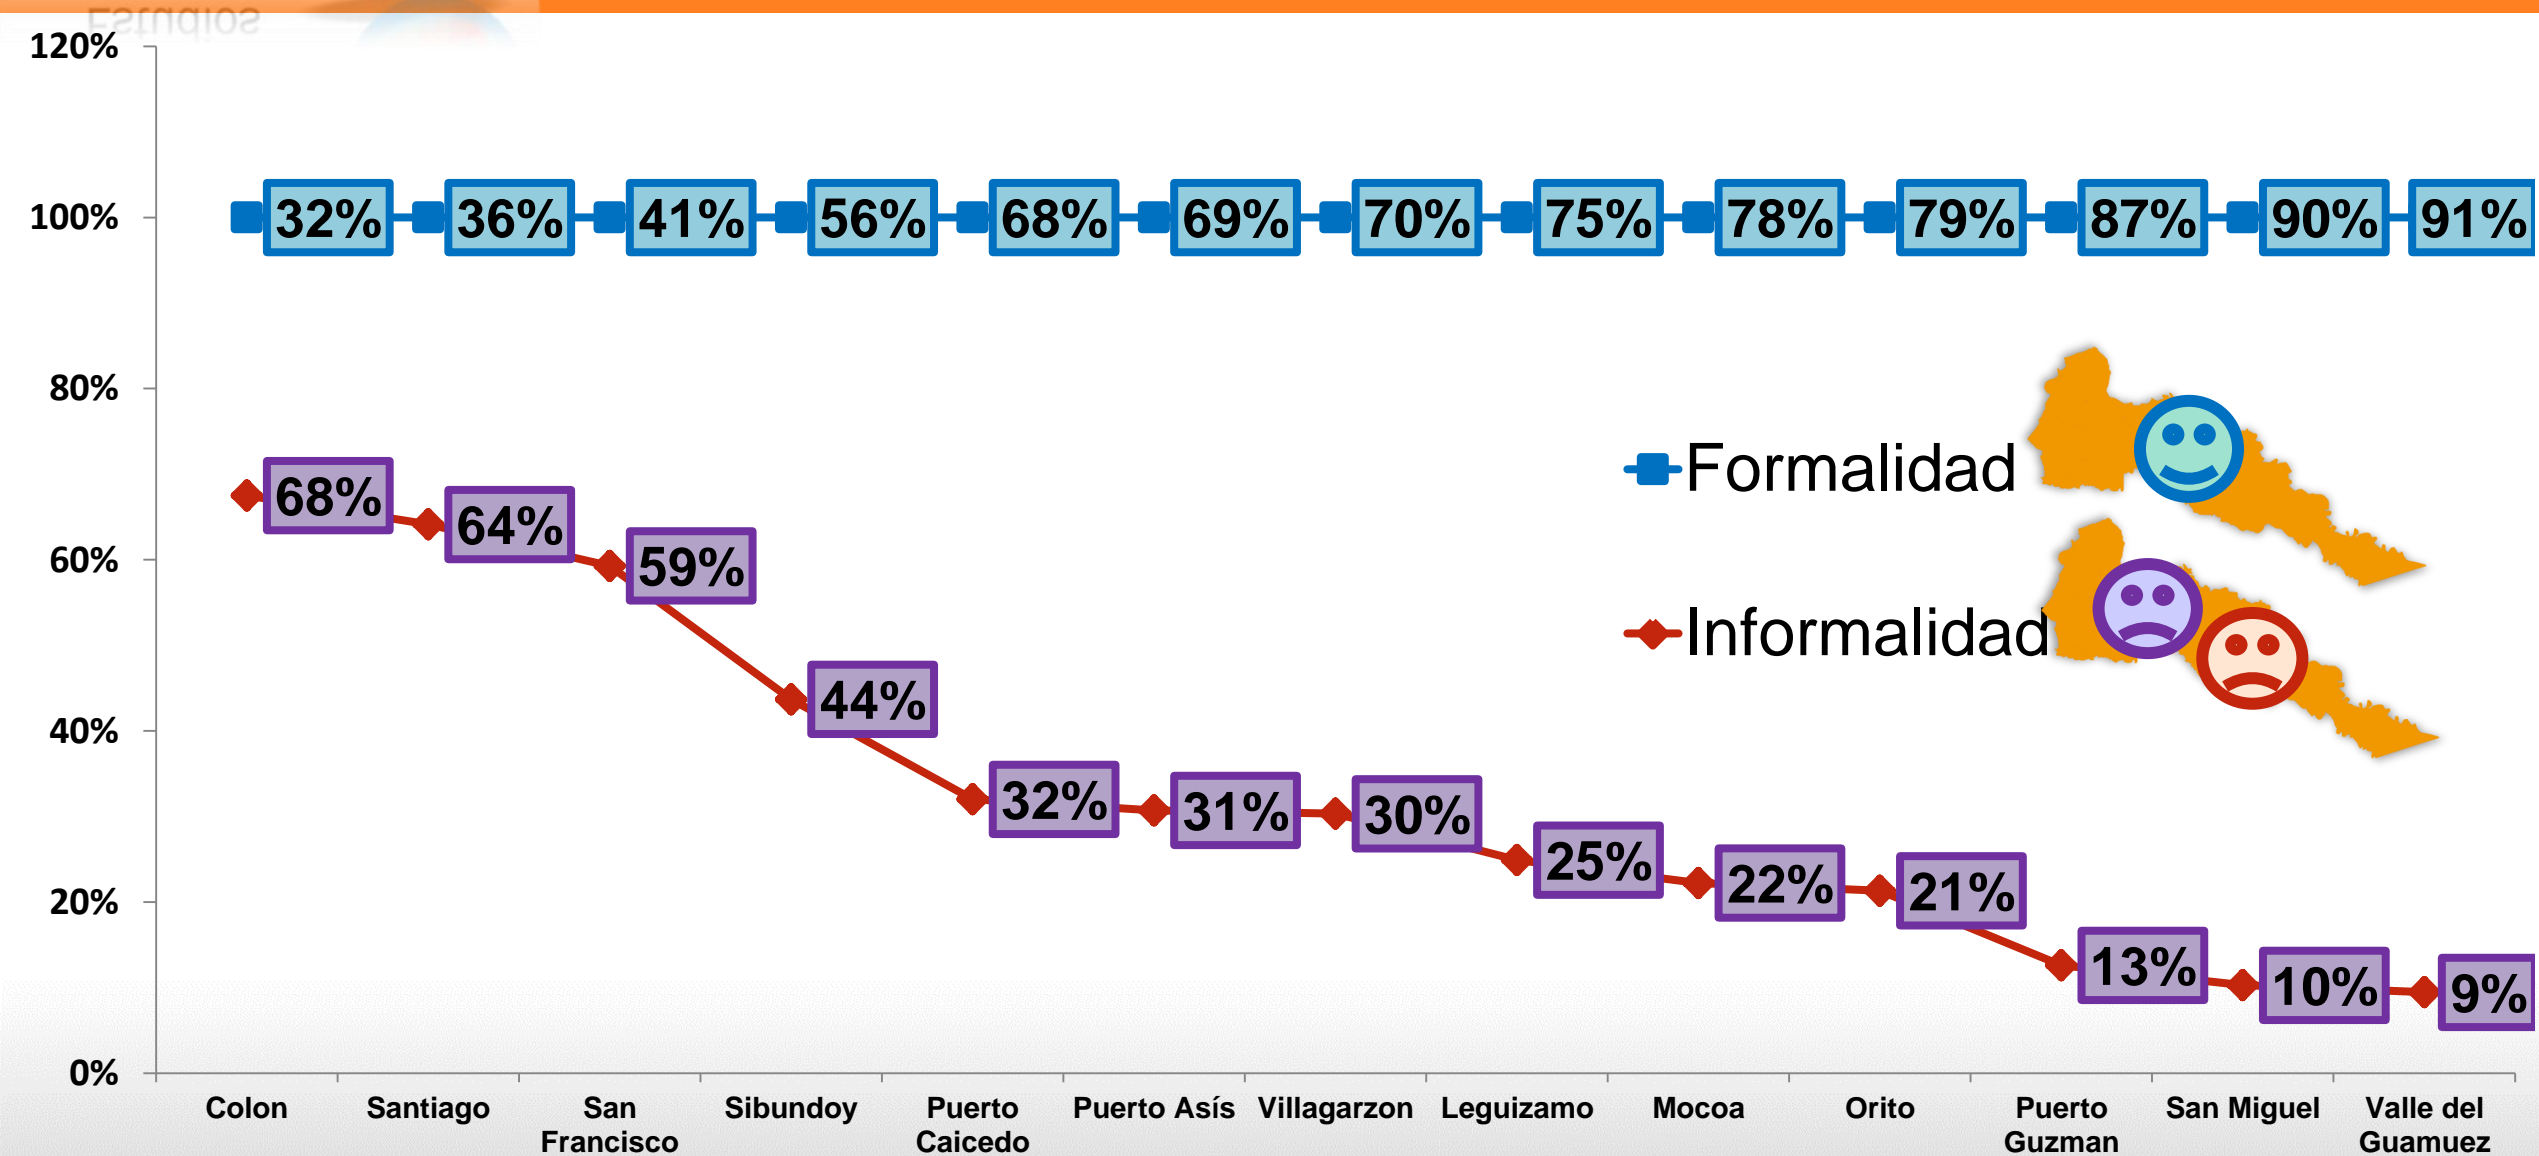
120%
100%
80%
60%
40%
20%
0%

32% 36% 41% 56% 68% 69% 70% 75% 78% 79% 87% 90% 91%

68% 64% 59% 44% 32% 31% 30% 25% 22% 21% 13% 10% 9%

Formalidad
Informalidad

Colon
Santiago
San Francisco
Sibundoy
Puerto Caicedo
Puerto Asís
Villagarzon
Leguizamo
Mocoa
Orito
Puerto Guzman
San Miguel
Valle del Guamuez